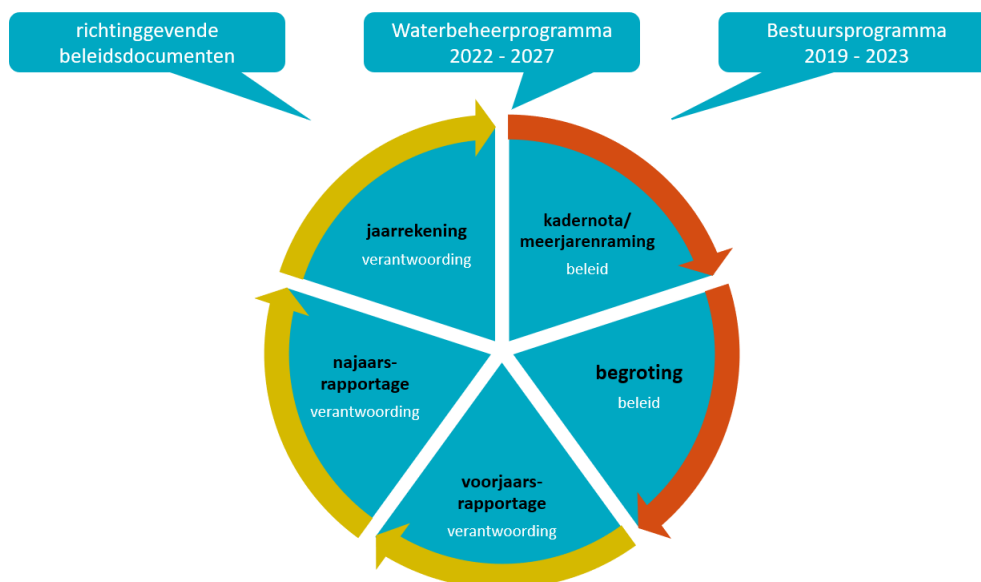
richtinggevende beleidsdocumenten

Waterbeheerprogramma 2022 - 2027

Bestuursprogramma 2019 - 2023

kadernota/ meerjarenraming
beleid

begroting
beleid

voorjaars-rapportage
verantwoording

najaars-rapportage
verantwoording

jaarrekening
verantwoording